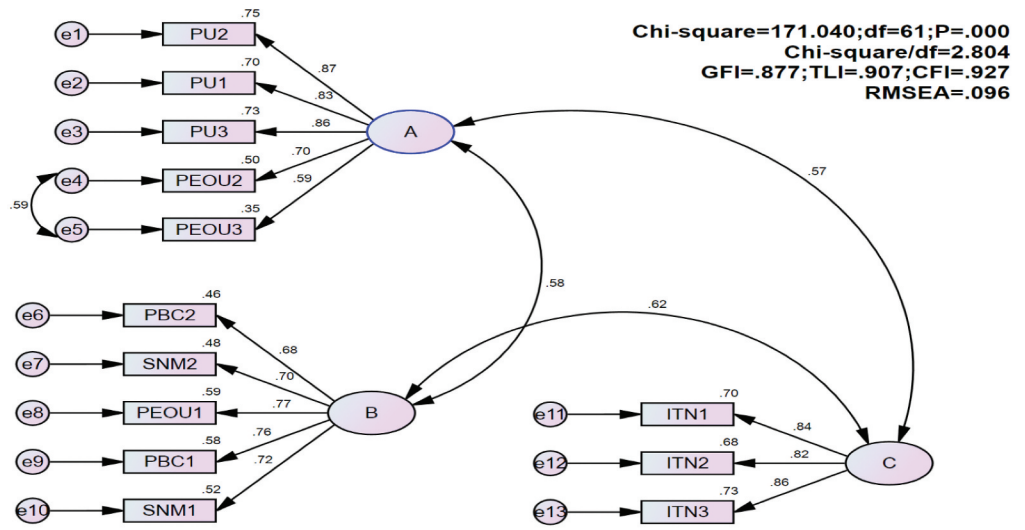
Chi-square=171.040;df=61;P=.000
Chi-square/df=2.804
GFI=.877;TLI=.907;CFI=.927
RMSEA=.096

e1 PU2 .75
e2 PU1 .70
e3 PU3 .73
e4 PEOU2 .50
e5 PEOU3 .35
.59
.87
.83
.86
.70
.59
A
.57
.58
.62

e6 PBC2 .46
e7 SNM2 .48
e8 PEOU1 .59
e9 PBC1 .58
e10 SNM1 .52
.68
.70
.77
.76
.72
B

e11 ITN1 .70
e12 ITN2 .68
e13 ITN3 .73
.84
.82
.86
C